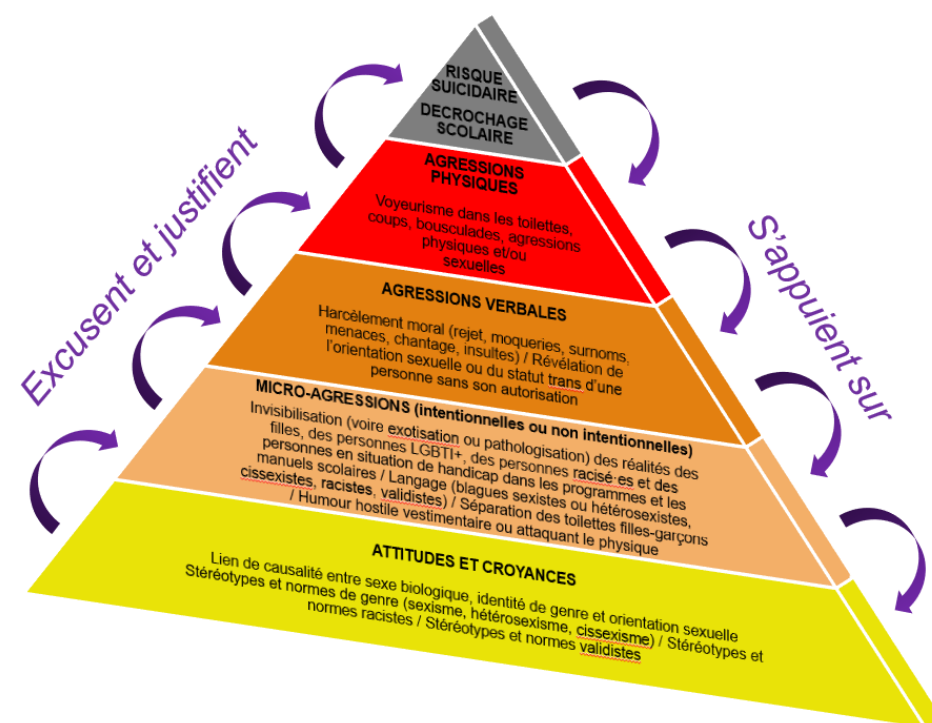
Excusent et justifient

S'appuient sur

RISQUE SUICIDAIRE

DECROCHAGE SCOLAIRE

AGRESSIONS PHYSIQUES

Voyeurisme dans les toilettes, coups, bousculades, agressions physiques et/ou sexuelles

AGRESSIONS VERBALES

Harcèlement moral (rejet, moqueries, surnoms, menaces, chantage, insultes) / Révélation de l'orientation sexuelle ou du statut trans d'une personne sans son autorisation

MICRO-AGRESSIONS (intentionnelles ou non intentionnelles)

Invisibilisation (voire exotisation ou pathologisation) des réalités des filles, des personnes LGBTI+, des personnes racisé·es et des personnes en situation de handicap dans les programmes et les manuels scolaires / Langage (blagues sexistes ou hétérosexistes, cissexistes, racistes, validistes) / Séparation des toilettes filles-garçons / Humour hostile vestimentaire ou attaquant le physique

ATTITUDES ET CROYANCES

Lien de causalité entre sexe biologique, identité de genre et orientation sexuelle Stéréotypes et normes de genre (sexisme, hétérosexisme, cissexisme) / Stéréotypes et normes racistes / Stéréotypes et normes validistes